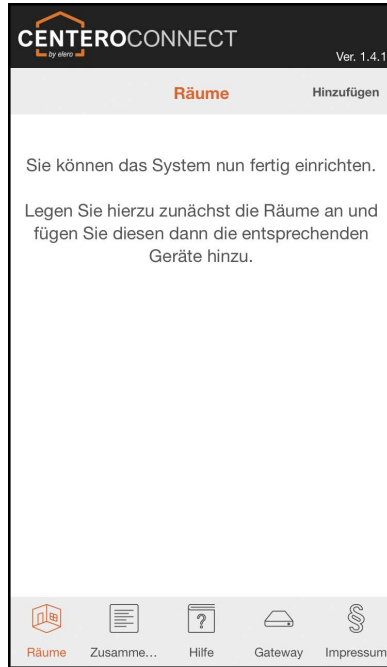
CENTEROCONNECT
by elero
Ver. 1.4.1

Räume
Hinzufügen

Sie können das System nun fertig einrichten.

Legen Sie hierzu zunächst die Räume an und fügen Sie diesen dann die entsprechenden Geräte hinzu.

Räume
Zusamme...
?
Hilfe
Gateway
§
Impressum